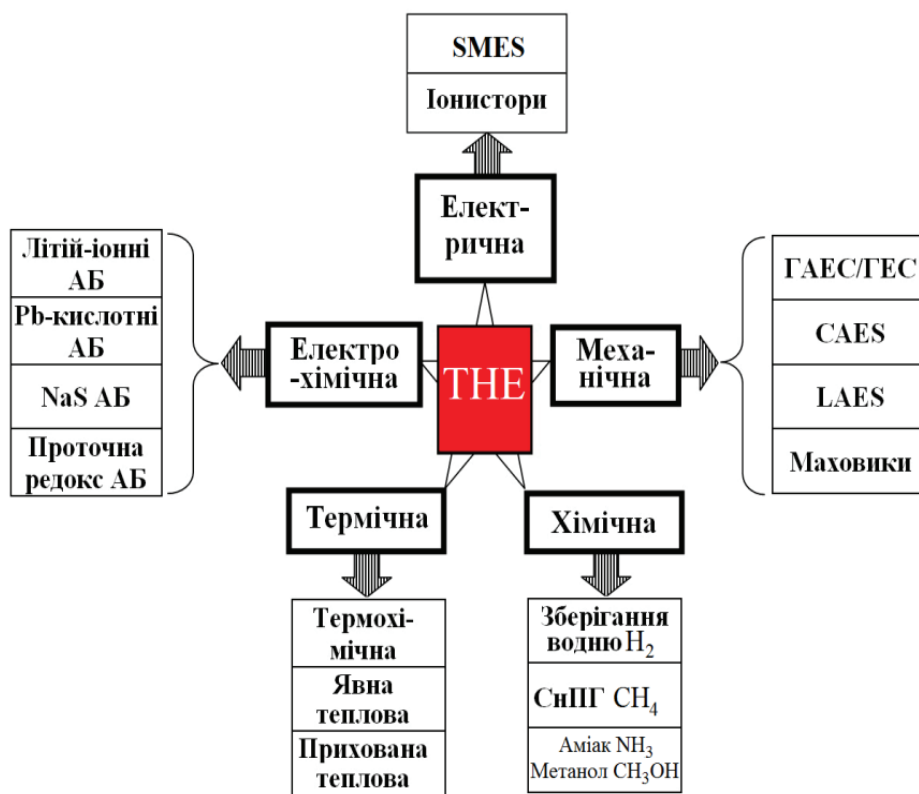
SMES
Іоністори

Електрична

Літій-іонні АБ
Pb-кислотні АБ
NaS АБ
Проточна редокс АБ

Електро-хімічна

THE

Механічна

ГАЕС/ГЕС
CAES
LAES
Маховики

Термічна

Хімічна

Термохімічна
Явна теплова
Прихована теплова

Зберігання водню $H_2$
СнПГ $CH_4$
Аміак $NH_3$
Метанол $CH_3OH$